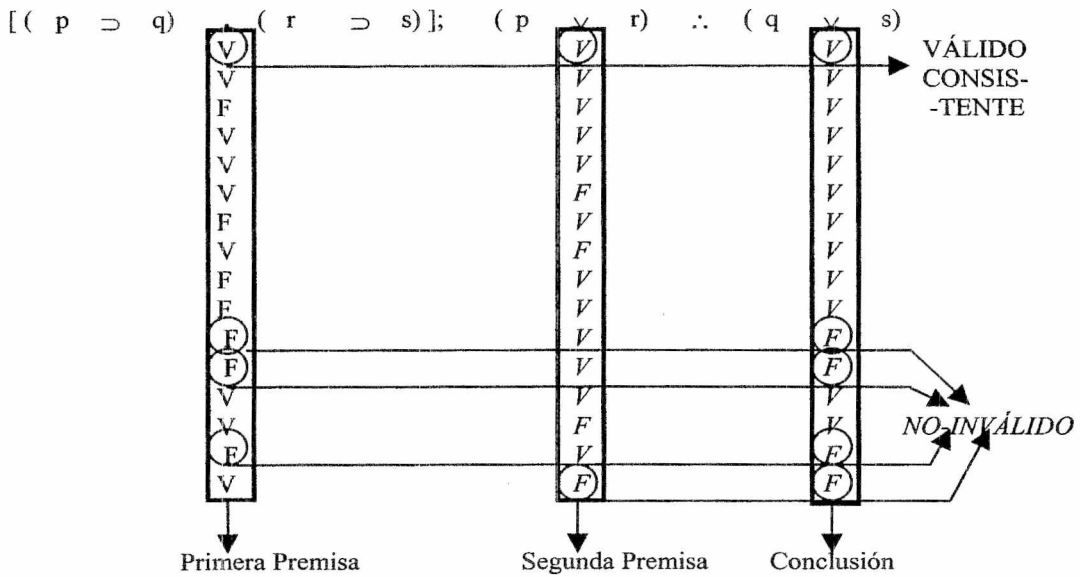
$[(p \supset q) \cdot (r \supset s)]; \quad (p \vee r) \therefore (q \vee s)$

| Primera Premisa | Segunda Premisa | Conclusión |
|---|---|---|
| V | V | V |
| V | V | V |
| F | V | V |
| V | V | V |
| V | V | V |
| V | F | V |
| F | V | V |
| V | F | V |
| F | V | V |
| F | V | V |
| F | V | F |
| F | V | F |
| V | V | V |
| V | F | V |
| F | V | F |
| V | F | F |

VÁLIDO CONSIS- -TENTE

NO-INVÁLIDO

Primera Premisa

Segunda Premisa

Conclusión